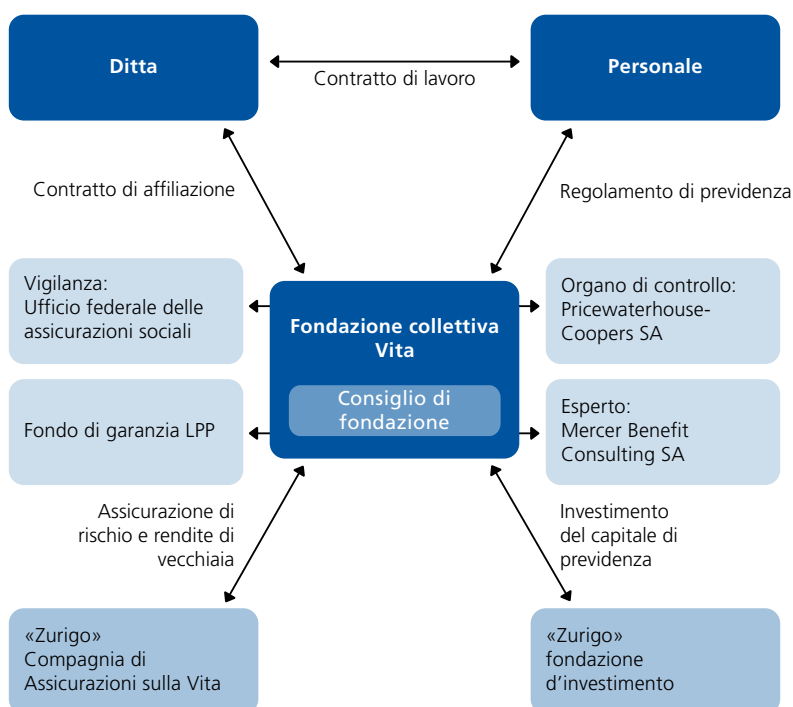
Ditta

Contratto di lavoro

Personale

Contratto di affiliazione

Regolamento di previdenza

Vigilanza:
Ufficio federale delle assicurazioni sociali

Fondazione collettiva Vita

Consiglio di fondazione

Organo di controllo:
Pricewaterhouse-Coopers SA

Fondo di garanzia LPP

Esperto:
Mercer Benefit Consulting SA

Assicurazione di rischio e rendite di vecchiaia

Investimento del capitale di previdenza

«Zurigo»
Compagnia di Assicurazioni sulla Vita

«Zurigo»
fondazione d’investimento